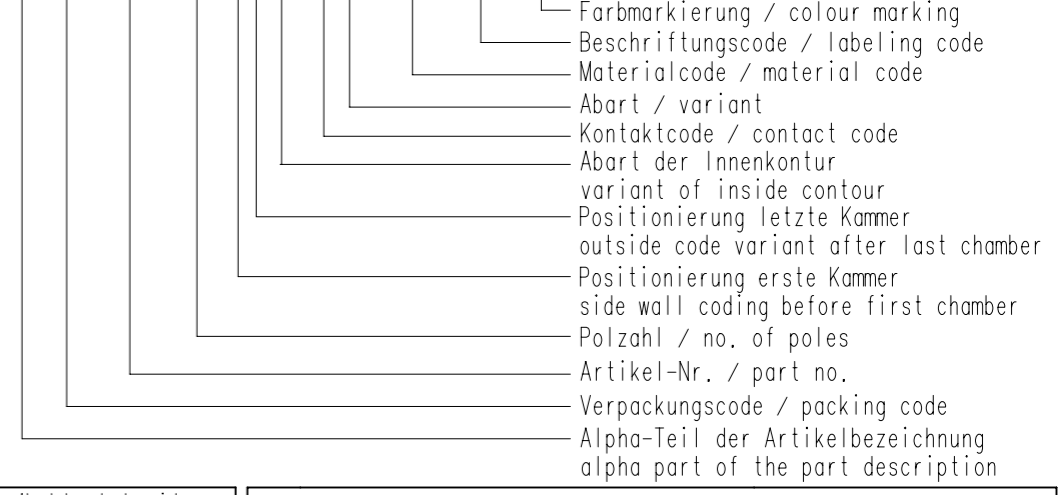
Farbmarkierung / colour marking
Beschriftungscode / labeling code
Materialcode / material code
Abart / variant
Kontaktcode / contact code
Abart der Innenkontur
variant of inside contour
Positionierung letzte Kammer
outside code variant after last chamber
Positionierung erste Kammer
side wall coding before first chamber
Polzahl / no. of poles
Artikel-Nr. / part no.
Verpackungscode / packing code
Alpha-Teil der Artikelbezeichnung
alpha part of the part description
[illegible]